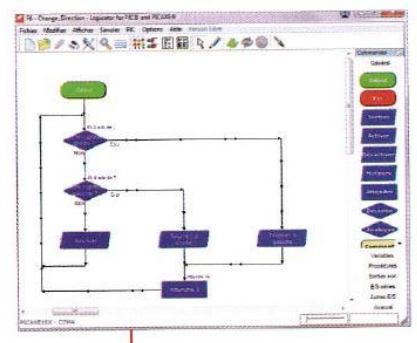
16 - Change_Direction - Logiciel for PICB and PICAXE®
Fichier Modifier Afficher Simuler PIC Options Aide
Début
Si I entrée ... Oui
Non
Si I entrée ... Oui
Non
Avancer
Tourner à droite
Tourner à gauche
Attendre 1
Attendre 1
Commentaire
Général
Début
Fin
Sorties
Activer
Désactiver
Moteurs
Attendre
Des entrées
Analogique
Commentaire
Variables
Procédures
Sorties son
E/S séries
Autres E/S
Avancé
PICAXE-08X - COM4